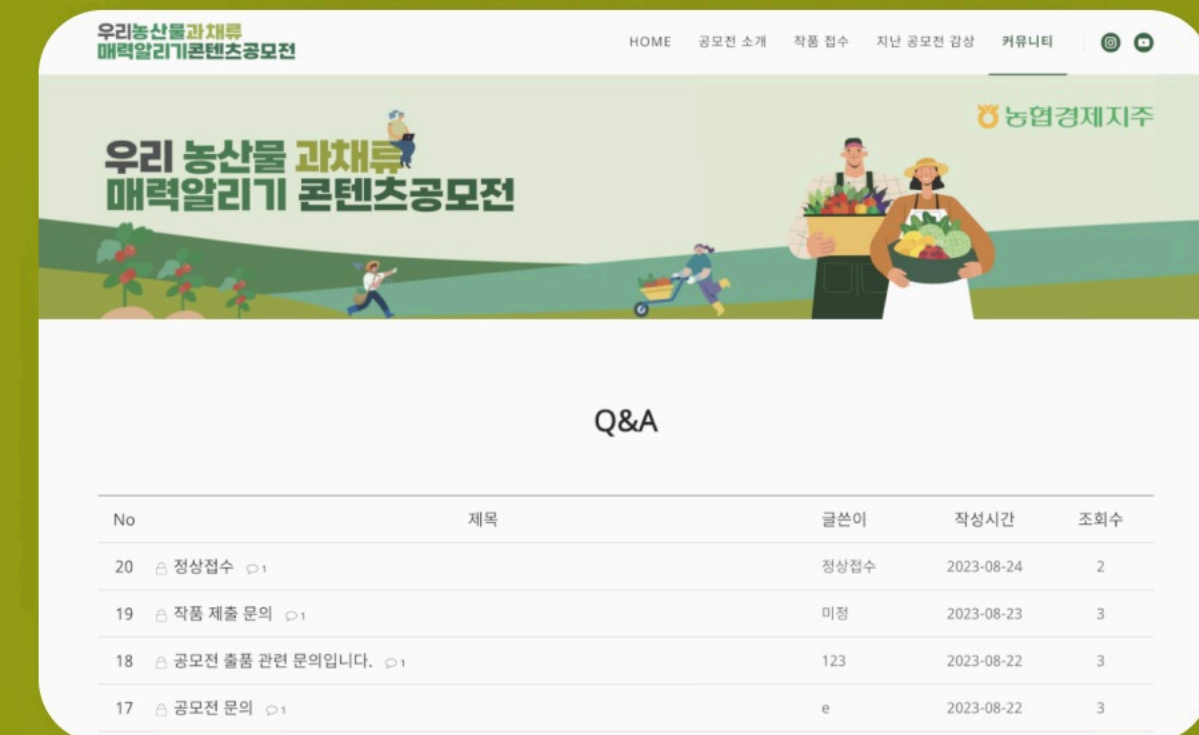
우리농산물과채류
매력알리기콘텐츠공모전

HOME 공모전 소개 작품 접수 지난 공모전 감상 커뮤니티

농협경제지주

우리 농산물 과채류
매력알리기 콘텐츠공모전

Q&A

| No | 제목 | 글쓴이 | 작성시간 | 조회수 |
|---|---|---|---|---|
| 20 | 정상접수 1 | 정상접수 | 2023-08-24 | 2 |
| 19 | 작품 제출 문의 1 | 미정 | 2023-08-23 | 3 |
| 18 | 공모전 출품 관련 문의입니다. 1 | 123 | 2023-08-22 | 3 |
| 17 | 공모전 문의 1 | e | 2023-08-22 | 3 |